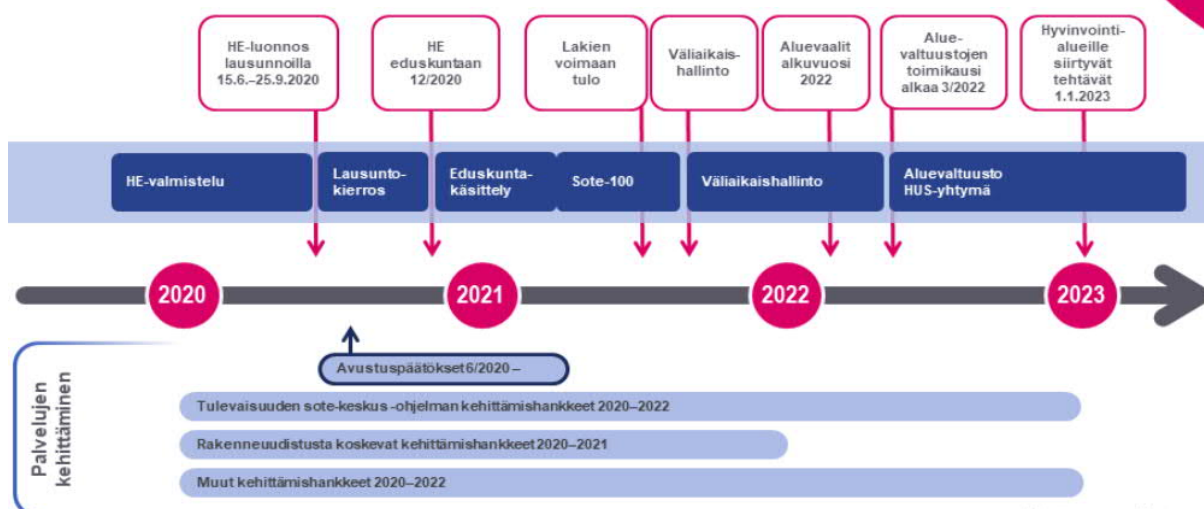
HE-luonnos lausunnoilla 15.6.–25.9.2020

HE eduskuntaan 12/2020

Lakien voimaan tulo

Väliaikaishallinto

Aluevaalit alkuvuosi 2022

Aluevaltuustojen toimikausi alkaa 3/2022

Hyvinvointialueille siirtyvät tehtävät 1.1.2023

HE-valmistelu

Lausuntokierros

Eduskuntakäsittely

Sote-100

Väliaikaishallinto

Aluevaltuusto HUS-yhtymä

2020

2021

2022

2023

Palvelujen kehittäminen

Avustuspäätökset 6/2020 –

Tulevaisuuden sote-keskus -ohjelman kehittämishankkeet 2020–2022

Rakenneuudistusta koskevat kehittämishankkeet 2020–2021

Muut kehittämishankkeet 2020–2022